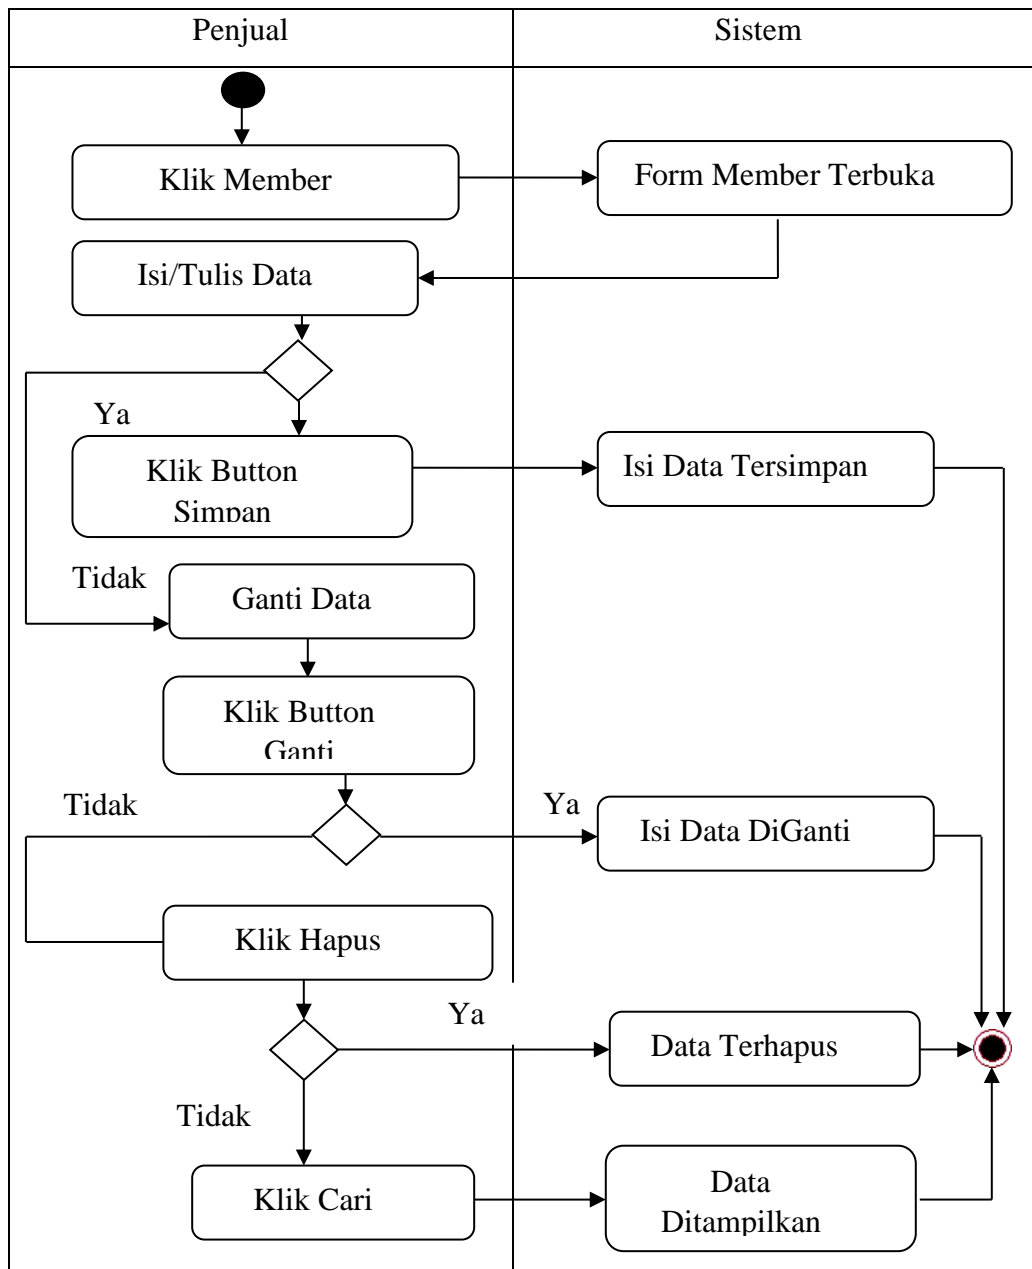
| Penjual | Sistem |
|---|---|

Klik Member

Form Member Terbuka

Isi/Tulis Data

Ya

Klik Button Simpan

Isi Data Tersimpan

Tidak

Ganti Data

Klik Button Ganti

Tidak

Ya

Isi Data DiGanti

Klik Hapus

Ya

Data Terhapus

Tidak

Klik Cari

Data Ditampilkan